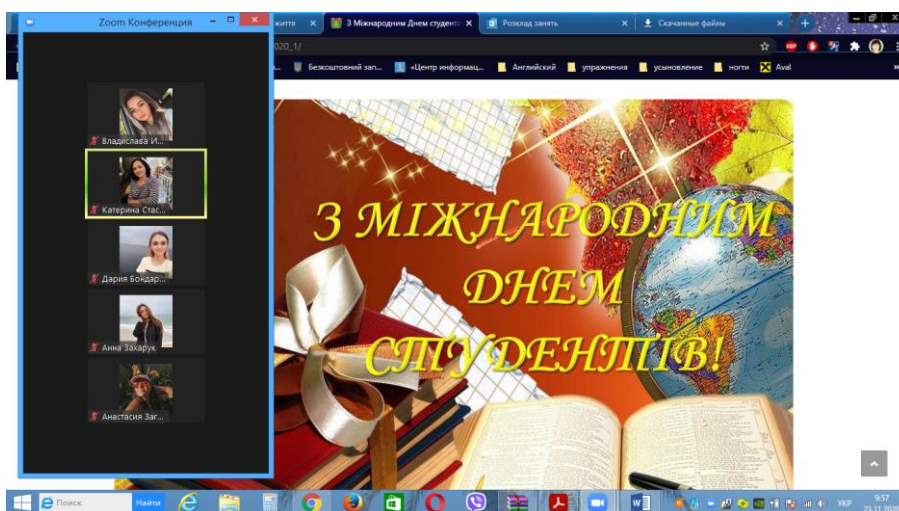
Zoom Конференция

життя
З Міжнародним Днем студентів
Розклад занять
Скачанные файлы

020_1/

Безкоштовний зап...
«Центр информац...
Английский
упражнения
усыновление
ногти
Aval

Владислава И...
Катерина Стас...
Дария Бондар...
Анна Захарук
Анастасия Заг...

З МІЖНАРОДНИМ ДНЕМ СТУДЕНТІВ!

Поиск
Найти
УКР
9:57
23.11.2020